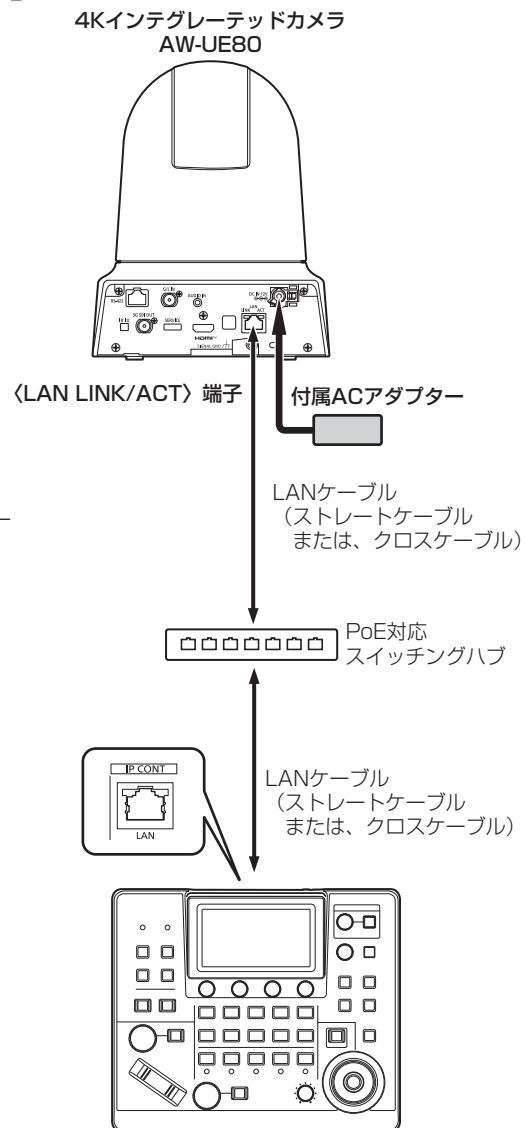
4Kインテグレーテッドカメラ
AW-UE80

RS-422
G/L IN
AUDIO IN
3G SDI OUT
SERVICE
IR ID
HDMI
DC IN 12V
LINK ACT
LAN
SIGNAL GND

〈LAN LINK/ACT〉端子

付属ACアダプター

LANケーブル
（ストレートケーブル
または、クロスケーブル）

PoE対応
スイッチングハブ

IP CONT
LAN

LANケーブル
（ストレートケーブル
または、クロスケーブル）